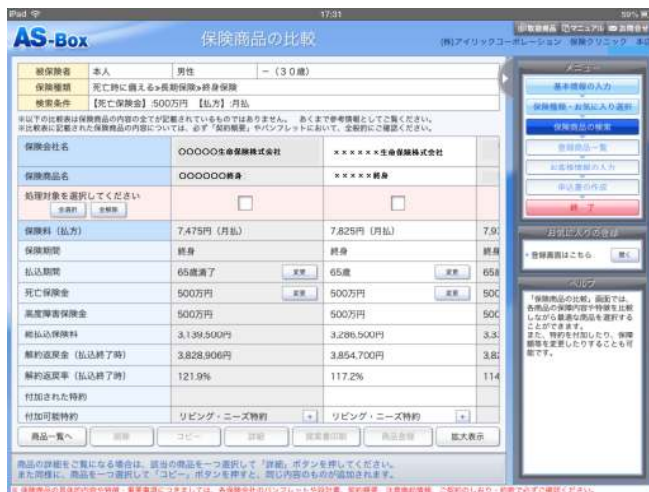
iPad 17:31 59%

AS-Box 保険商品の比較

(株)アイリックコーポレーション 保険クリニック

| 被保険者 | 本人 | 男性 | ー(30歳) |
|---|---|---|---|
| 保険種類 | 死亡時に備える>長期保障>終身保険 | | |
| 検索条件 | 【死亡保険金】500万円 【払方】月払 | | |

※以下の比較表は保険商品の内容の全てが記載されているものではありません。あくまで参考情報としてご覧ください。
※比較表に記載された保険商品の内容については、必ず「契約概要」やパンフレットにおいて、全般的にご確認ください。

| 保険会社名 | ○○○○○生命保険株式会社 | ××××××生命保険株式会社 | |
|---|---|---|---|
| 保険商品名 | ○○○○○○○終身 | ×××××終身 | |
| 処理対象を選択してください 全選択 全解除 | □ | □ | |
| 保険料(払方) | 7,475円(月払) | 7,825円(月払) | 7,9 |
| 保険期間 | 終身 | 終身 | 終身 |
| 払込期間 | 65歳満了 変更 | 65歳 変更 | 65歳 |
| 死亡保険金 | 500万円 変更 | 500万円 変更 | 500 |
| 高度障害保険金 | 500万円 | 500万円 | 500 |
| 総払込保険料 | 3,139,500円 | 3,286,500円 | 3,3 |
| 解約返戻金(払込終了時) | 3,828,906円 | 3,854,700円 | 3,8 |
| 解約返戻率(払込終了時) | 121.9% | 117.2% | 114 |
| 付加された特約 | | | |
| 付加可能特約 | リビング・ニーズ特約 + | リビング・ニーズ特約 + | |

商品一覧へ 削除 コピー 詳細 提案書印刷 商品登録 拡大表示

商品の詳細をご覧になる場合は、該当の商品を一つ選択して「詳細」ボタンを押してください。
また同様に、商品を一つ選択して「コピー」ボタンを押すと、同じ内容のものが追加されます。

メニュー
基本情報の入力
保険種類・お気に入り選択
保険商品の検索
登録商品一覧
お客様情報の入力
申込書の作成
終了

お気に入りの登録
・登録商品はこちら 開く

ヘルプ
「保険商品の比較」画面では、各商品の保障内容や特徴を比較しながら最適な商品を選択することができます。
また、特約を付加したり、保障額等を変更したりすることも可能です。

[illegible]